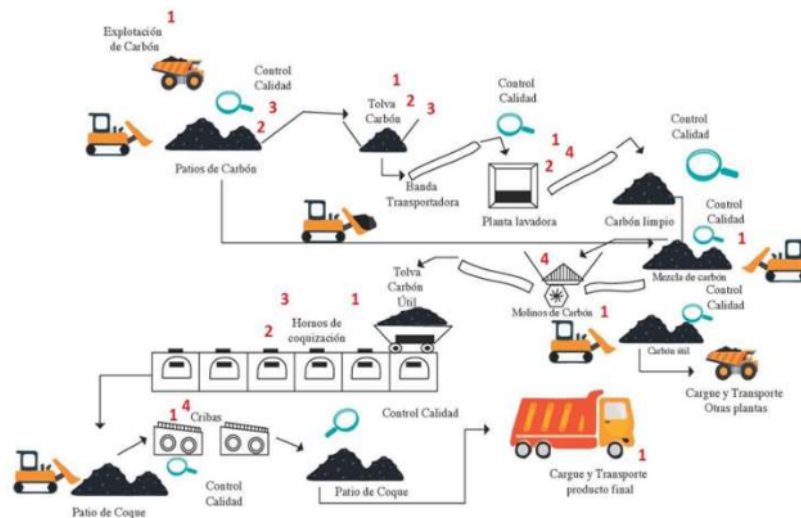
1
Explotación de Carbón

Control Calidad
3
2
Patios de Carbón

1
Tolva Carbón
2
3

Control Calidad

Banda Transportadora

1
4
2
Planta lavadora

Control Calidad
Carbón limpio

Control Calidad
1
Mezcla de carbón

Tolva Carbón Útil
4
Molinos de Carbón
1

Control Calidad
Carbón útil

Cargue y Transporte Otras plantas

3
1
2
Hornos de coquización

1
4
Cribas

Control Calidad

Control Calidad

Patio de Coque

Patio de Coque

1
Cargue y Transporte producto final